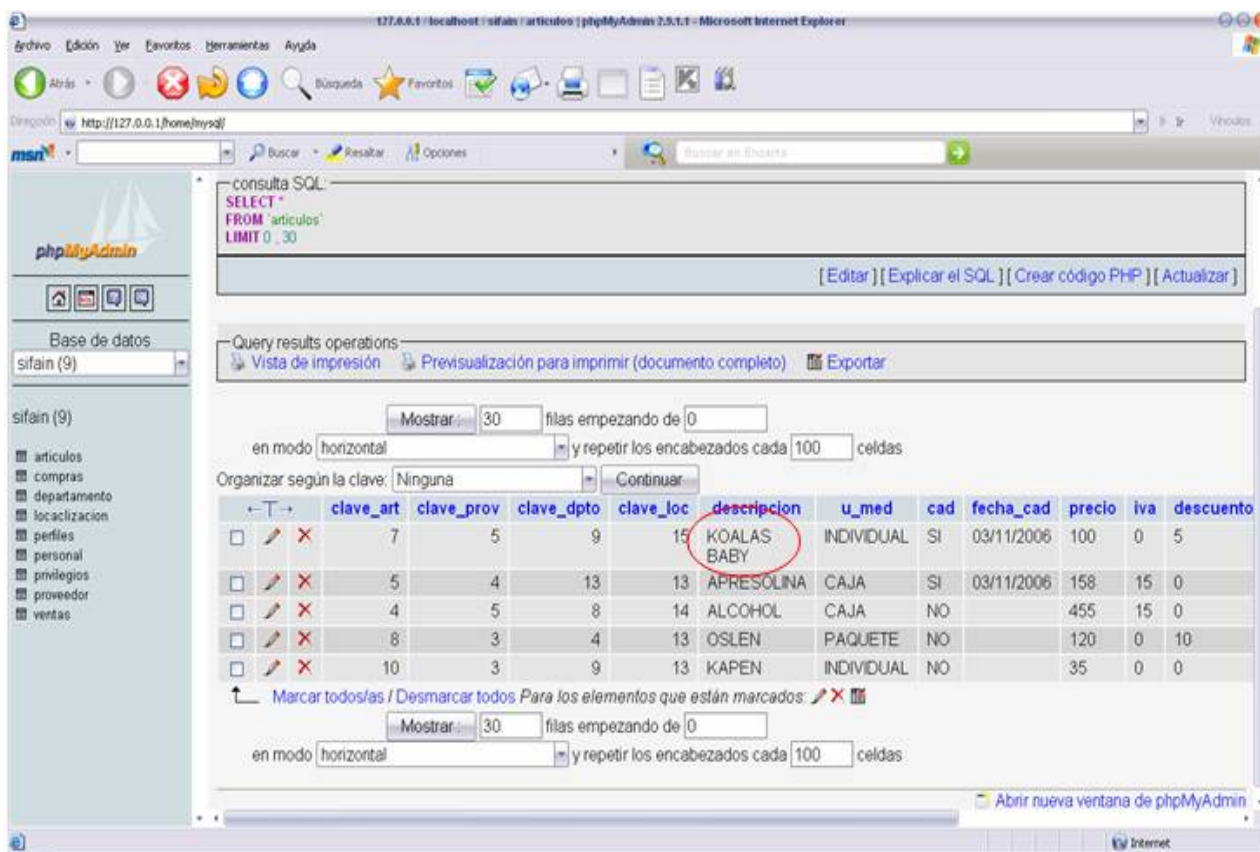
127.0.0.1 / localhost / sifain / articulos | phpMyAdmin 2.9.1.1 - Microsoft Internet Explorer

Archivo Edición Ver Favoritos Herramientas Ayuda

Atrás Búsqueda Favoritos

Dirección http://127.0.0.1/home/mysql/ Vínculos

msn Buscar Resaltar Opciones Buscar en Encarta

phpMyAdmin

Base de datos
sifain (9)

sifain (9)

articulos
compras
departamento
locaclizacion
perfiles
personal
privilegios
proveedor
ventas

consulta SQL:
SELECT *
FROM `articulos`
LIMIT 0 , 30

[ Editar ] [ Explicar el SQL ] [ Crear código PHP ] [ Actualizar ]

Query results operations
Vista de impresión Previsualización para imprimir (documento completo) Exportar

Mostrar: 30 filas empezando de 0
en modo horizontal y repetir los encabezados cada 100 celdas

Organizar según la clave: Ninguna Continuar

| | clave_art | clave_prov | clave_dpto | clave_loc | descripcion | u_med | cad | fecha_cad | precio | iva | descuento |
|---|---|---|---|---|---|---|---|---|---|---|---|
| ✗ | 7 | 5 | 9 | 15 | KOALAS BABY | INDIVIDUAL | SI | 03/11/2006 | 100 | 0 | 5 |
| ✗ | 5 | 4 | 13 | 13 | APRESOLINA | CAJA | SI | 03/11/2006 | 158 | 15 | 0 |
| ✗ | 4 | 5 | 8 | 14 | ALCOHOL | CAJA | NO | | 455 | 15 | 0 |
| ✗ | 8 | 3 | 4 | 13 | OSLEN | PAQUETE | NO | | 120 | 0 | 10 |
| ✗ | 10 | 3 | 9 | 13 | KAPEN | INDIVIDUAL | NO | | 35 | 0 | 0 |

Marcar todos/as / Desmarcar todos Para los elementos que están marcados:

Mostrar: 30 filas empezando de 0
en modo horizontal y repetir los encabezados cada 100 celdas

Abrir nueva ventana de phpMyAdmin

Internet